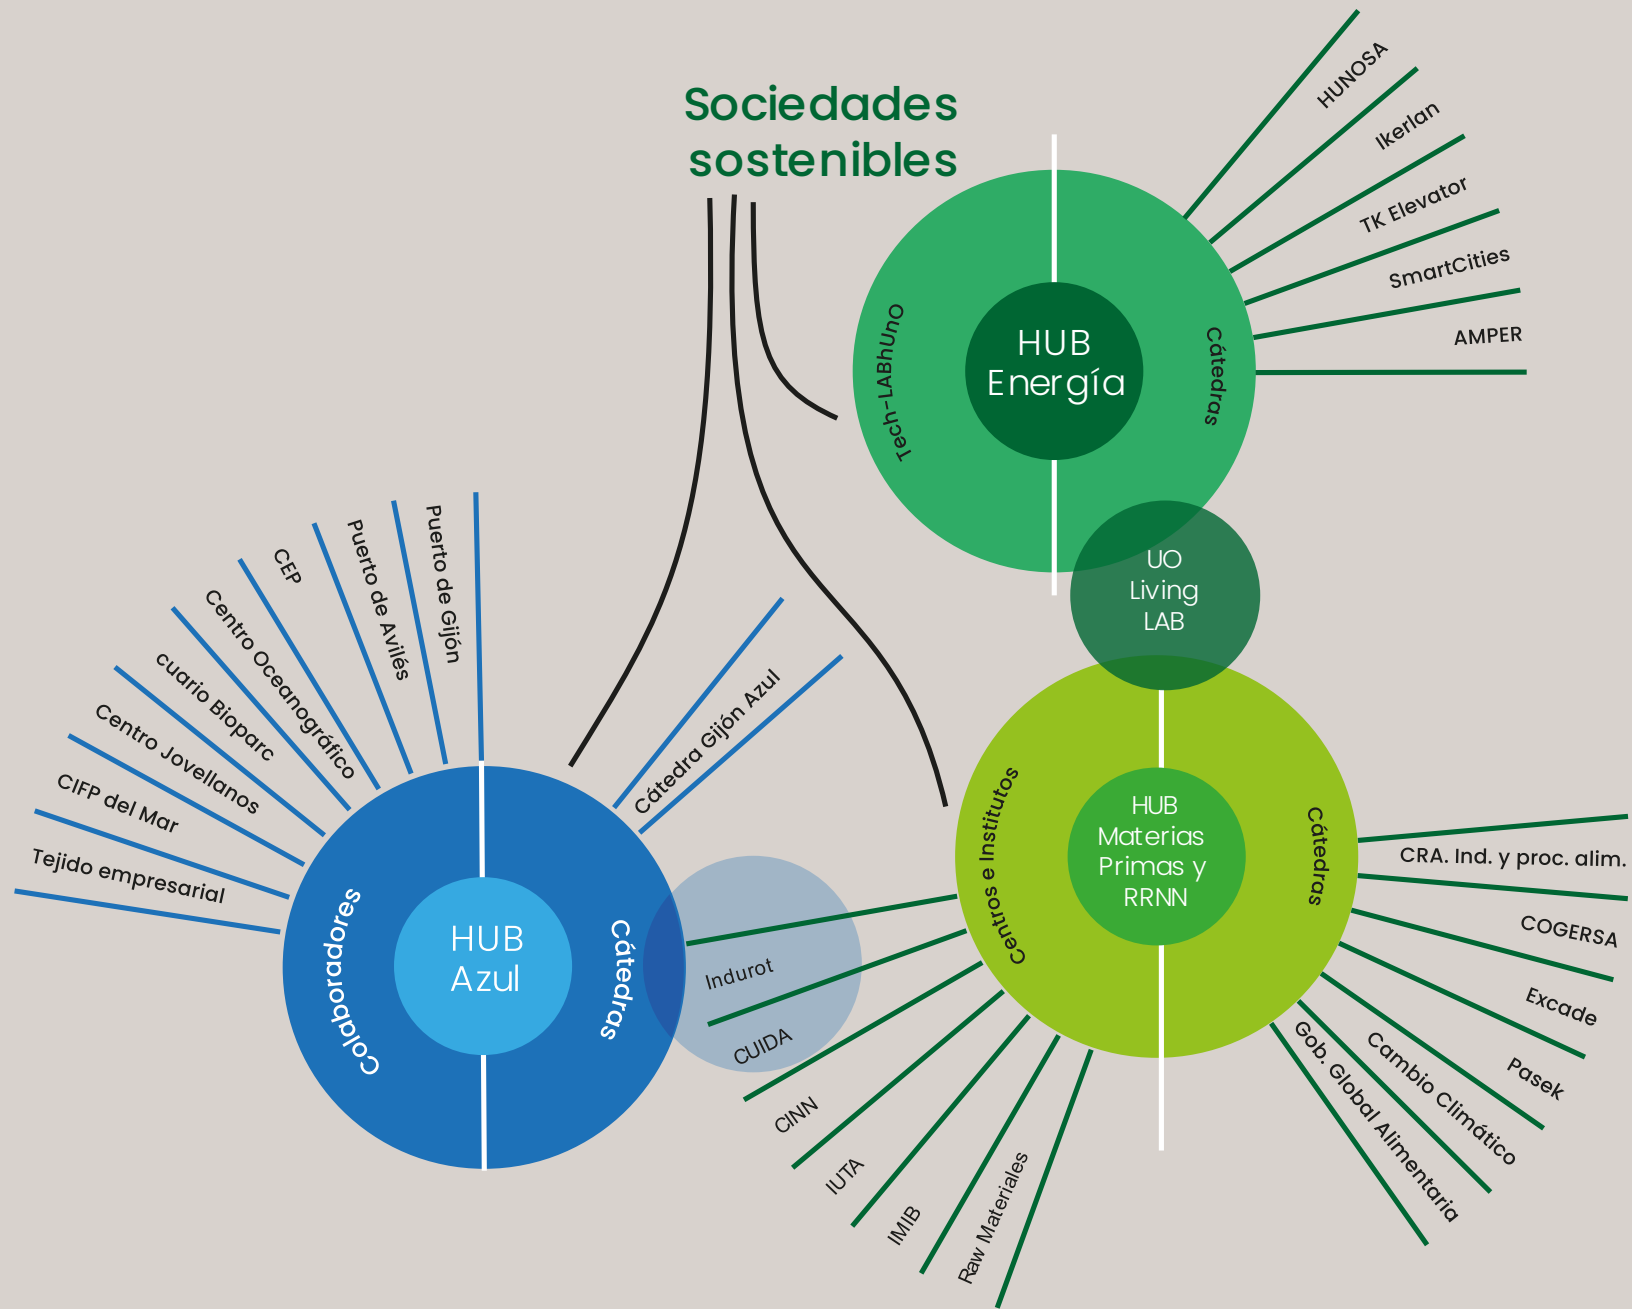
Sociedades sostenibles

HUNOSA
Ikerlan
TK Elevator
SmartCities
AMPER

Tech-LABhUno
HUB Energía
Cátedras

UO Living LAB

Puerto de Gijón
Puerto de Avilés
CEP
Centro Oceanográfico
cuario Bioparc
Centro Jovellanos
CIFP del Mar
Tejido empresarial

Colaboradores
HUB Azul
Cátedras
Cátedra Gijón Azul

Indurot
CUIDA

Centros e Institutos
HUB Materias Primas y RRNN
Cátedras

CRA. Ind. y proc. alim.
COGERSA
Excade
Pasek
Cambio Climático
Gob. Global Alimentaria

CINN
IUTA
IMIB
Raw Materiales